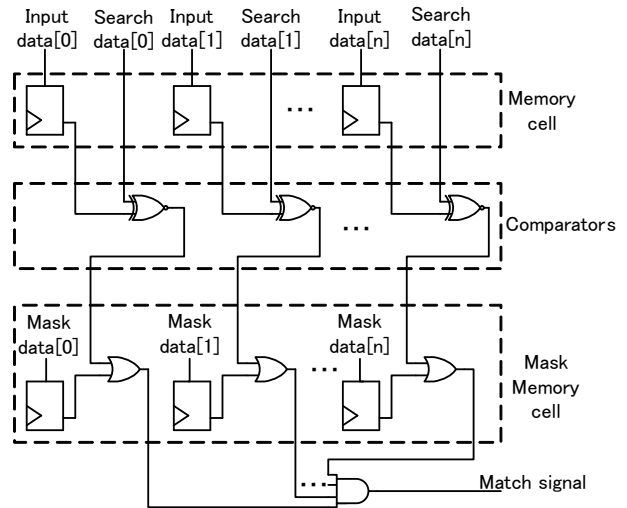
Input data[0]
Search data[0]
Input data[1]
Search data[1]
Input data[n]
Search data[n]

...

Memory cell

...

Comparators

Mask data[0]
Mask data[1]
Mask data[n]

...

Mask Memory cell

...

Match signal